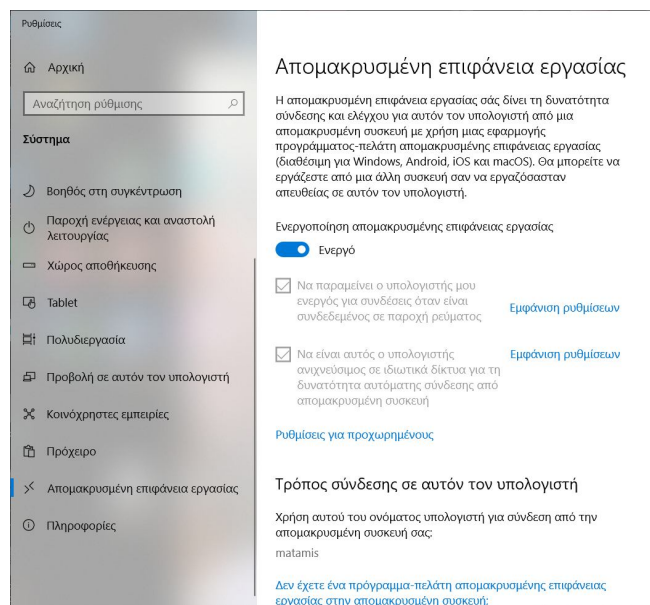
Ρυθμίσεις

Αρχική

Αναζήτηση ρύθμισης

Σύστημα

Βοηθός στη συγκέντρωση

Παροχή ενέργειας και αναστολή λειτουργίας

Χώρος αποθήκευσης

Tablet

Πολυδιεργασία

Προβολή σε αυτόν τον υπολογιστή

Κοινόχρηστες εμπειρίες

Πρόχειρο

Απομακρυσμένη επιφάνεια εργασίας

Πληροφορίες

Απομακρυσμένη επιφάνεια εργασίας

Η απομακρυσμένη επιφάνεια εργασίας σάς δίνει τη δυνατότητα σύνδεσης και ελέγχου για αυτόν τον υπολογιστή από μια απομακρυσμένη συσκευή με χρήση μιας εφαρμογής προγράμματος-πελάτη απομακρυσμένης επιφάνειας εργασίας (διαθέσιμη για Windows, Android, iOS και macOS). Θα μπορείτε να εργάζεστε από μια άλλη συσκευή σαν να εργαζόσασταν απευθείας σε αυτόν τον υπολογιστή.

Ενεργοποίηση απομακρυσμένης επιφάνειας εργασίας

Ενεργό

Να παραμένει ο υπολογιστής μου ενεργός για συνδέσεις όταν είναι συνδεδεμένος σε παροχή ρεύματος

Εμφάνιση ρυθμίσεων

Να είναι αυτός ο υπολογιστής ανιχνεύσιμος σε ιδιωτικά δίκτυα για τη δυνατότητα αυτόματης σύνδεσης από απομακρυσμένη συσκευή

Εμφάνιση ρυθμίσεων

Ρυθμίσεις για προχωρημένους

Τρόπος σύνδεσης σε αυτόν τον υπολογιστή

Χρήση αυτού του ονόματος υπολογιστή για σύνδεση από την απομακρυσμένη συσκευή σας:

matamis

Δεν έχετε ένα πρόγραμμα-πελάτη απομακρυσμένης επιφάνειας εργασίας στην απομακρυσμένη συσκευή;